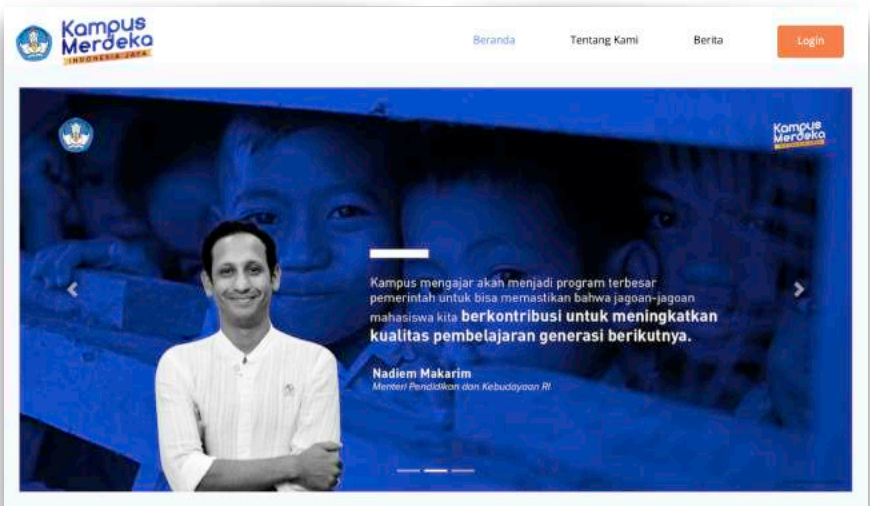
Kampus Merdeka
INDONESIA JAYA

Beranda
Tentang Kami
Berita
Login

Kampus Merdeka
INDONESIA JAYA

Kampus mengajar akan menjadi program terbesar pemerintah untuk bisa memastikan bahwa jagoan-jagoan mahasiswa kita berkontribusi untuk meningkatkan kualitas pembelajaran generasi berikutnya.

Nadiem Makarim
Menteri Pendidikan dan Kebudayaan RI